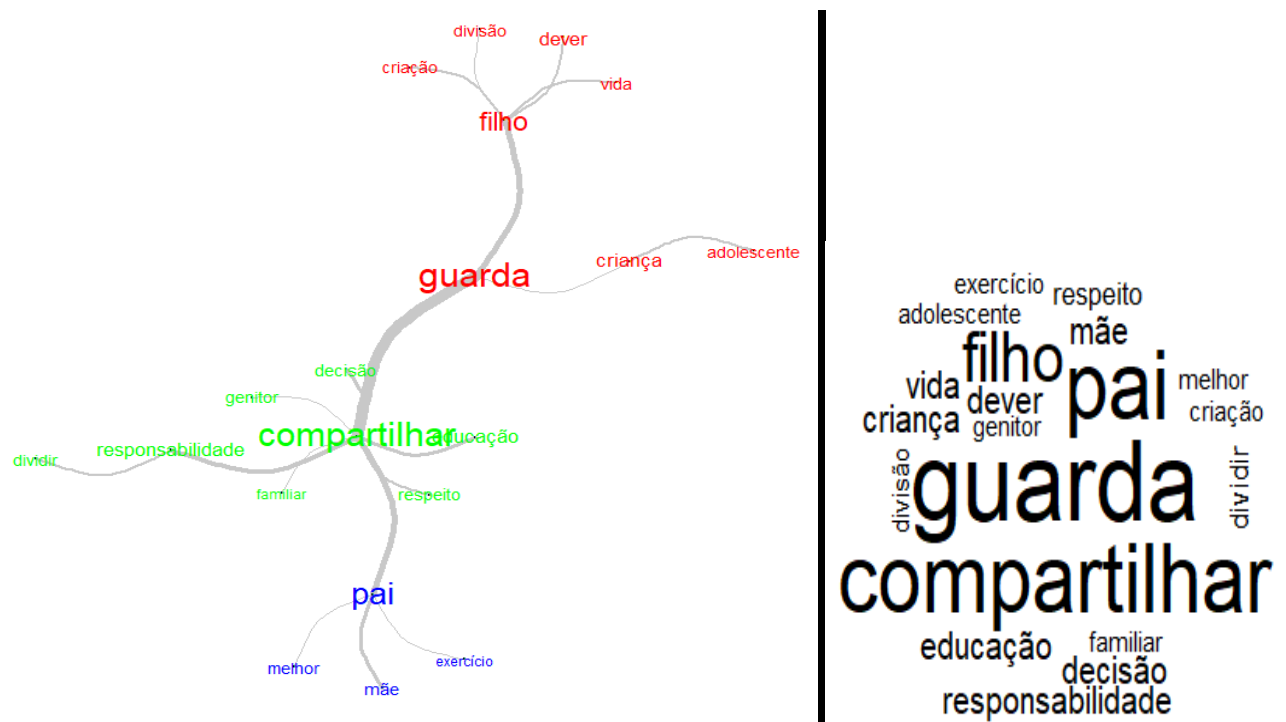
divisão
dever
criação
vida
filho
guarda
criança
adolescente
decisão
genitor
compartilhar
educação
dividir
responsabilidade
familiar
respeito
pai
melhor
exercício
mãe

exercício
respeito
adolescente
mãe
filho
pai
vida
dever
melhor
criança
genitor
criação
divisão
guarda
dividir
compartilhar
educação
familiar
decisão
responsabilidade